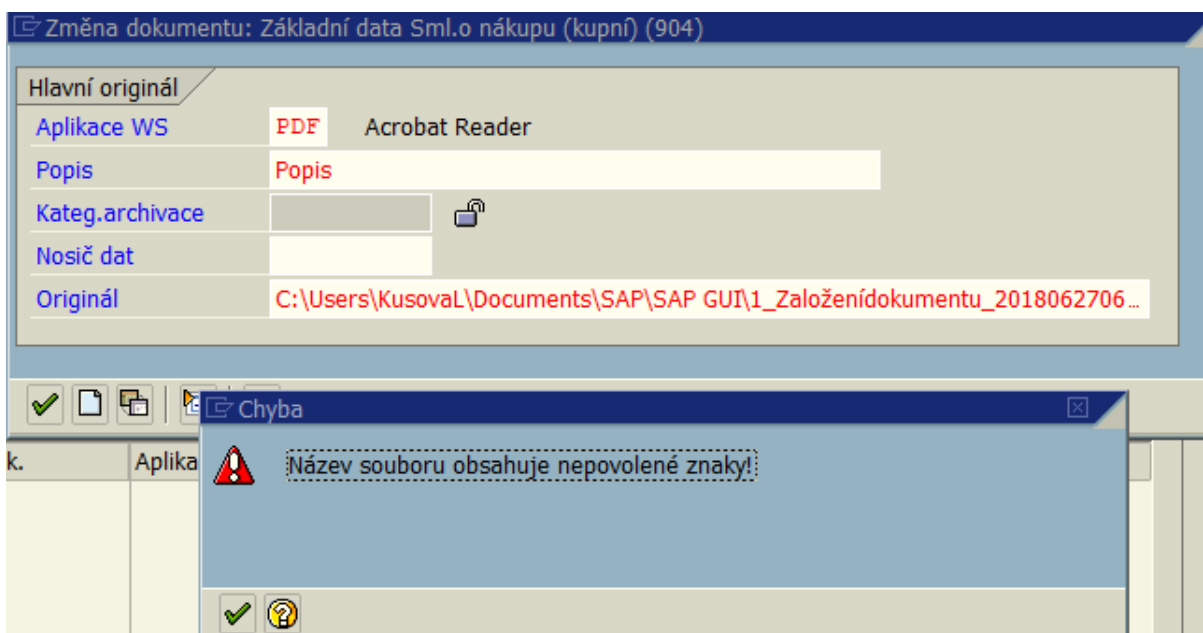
Změna dokumentu: Základní data Sml.o nákupu (kupní) (904)

Hlavní originál

Aplikace WS PDF Acrobat Reader

Popis Popis

Kateg.archivace

Nosič dat

Originál C:\Users\KusovaL\Documents\SAP\SAP GUI\1_Založenídokumentu_2018062706…

k. Aplika

Chyba

Název souboru obsahuje nepovolené znaky!